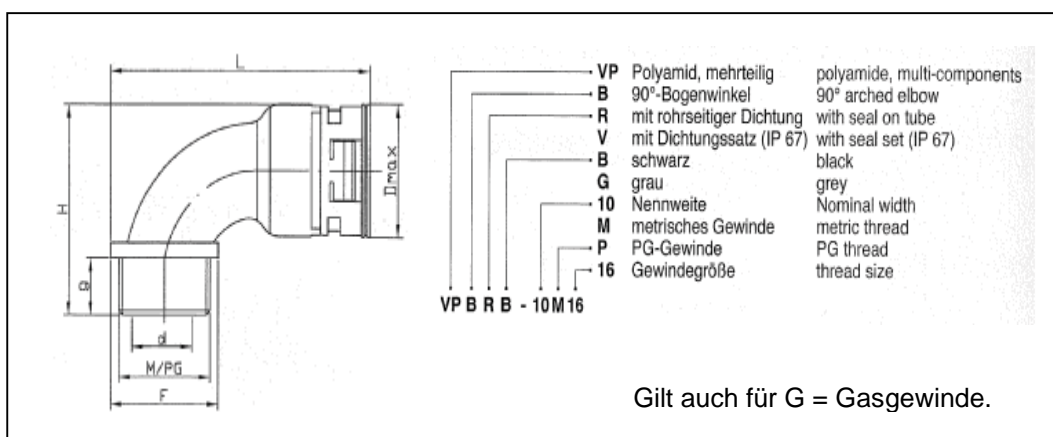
L

H

Dmax

a

d

M/PG

F

VP Polyamid, mehrteilig polyamide, multi-components
B 90°-Bogenwinkel 90° arched elbow
R mit rohrseitiger Dichtung with seal on tube
V mit Dichtungssatz (IP 67) with seal set (IP 67)
B schwarz black
G grau grey
10 Nennweite Nominal width
M metrisches Gewinde metric thread
P PG-Gewinde PG thread
16 Gewindegröße thread size

VP B R B - 10M16

Gilt auch für G = Gasgewinde.